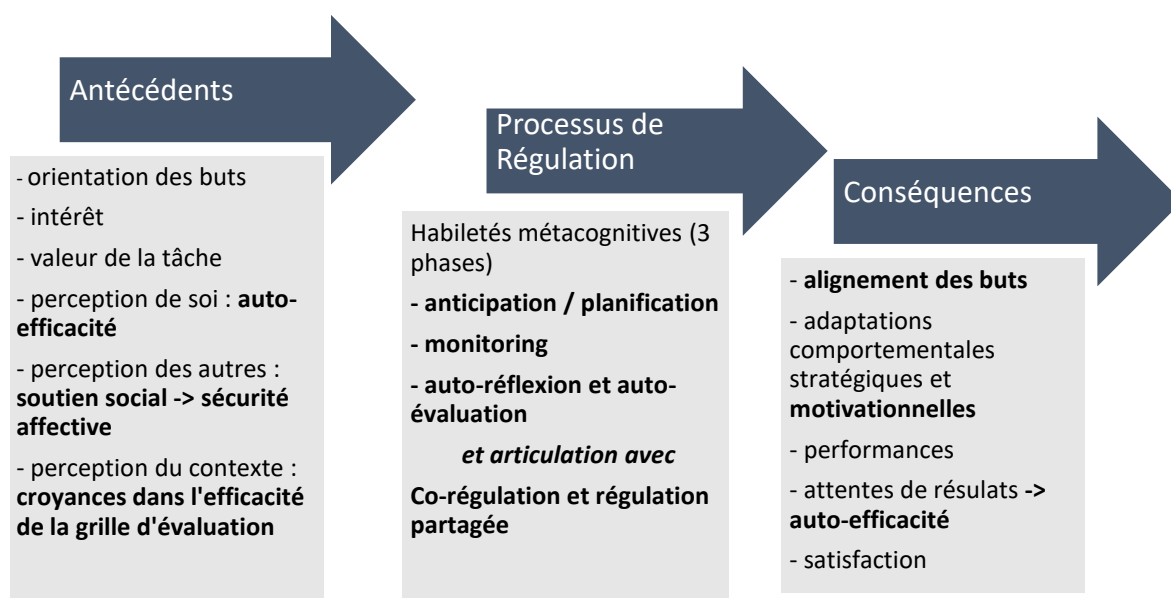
Antécédents

- orientation des buts

- intérêt

- valeur de la tâche

- perception de soi : auto-efficacité

- perception des autres : soutien social -> sécurité affective

- perception du contexte : croyances dans l'efficacité de la grille d'évaluation

Processus de Régulation

Habiletés métacognitives (3 phases)

- anticipation / planification

- monitoring

- auto-réflexion et auto-évaluation

et articulation avec

Co-régulation et régulation partagée

Conséquences

- alignement des buts

- adaptations comportementales stratégiques et motivationnelles

- performances

- attentes de résulats -> auto-efficacité

- satisfaction